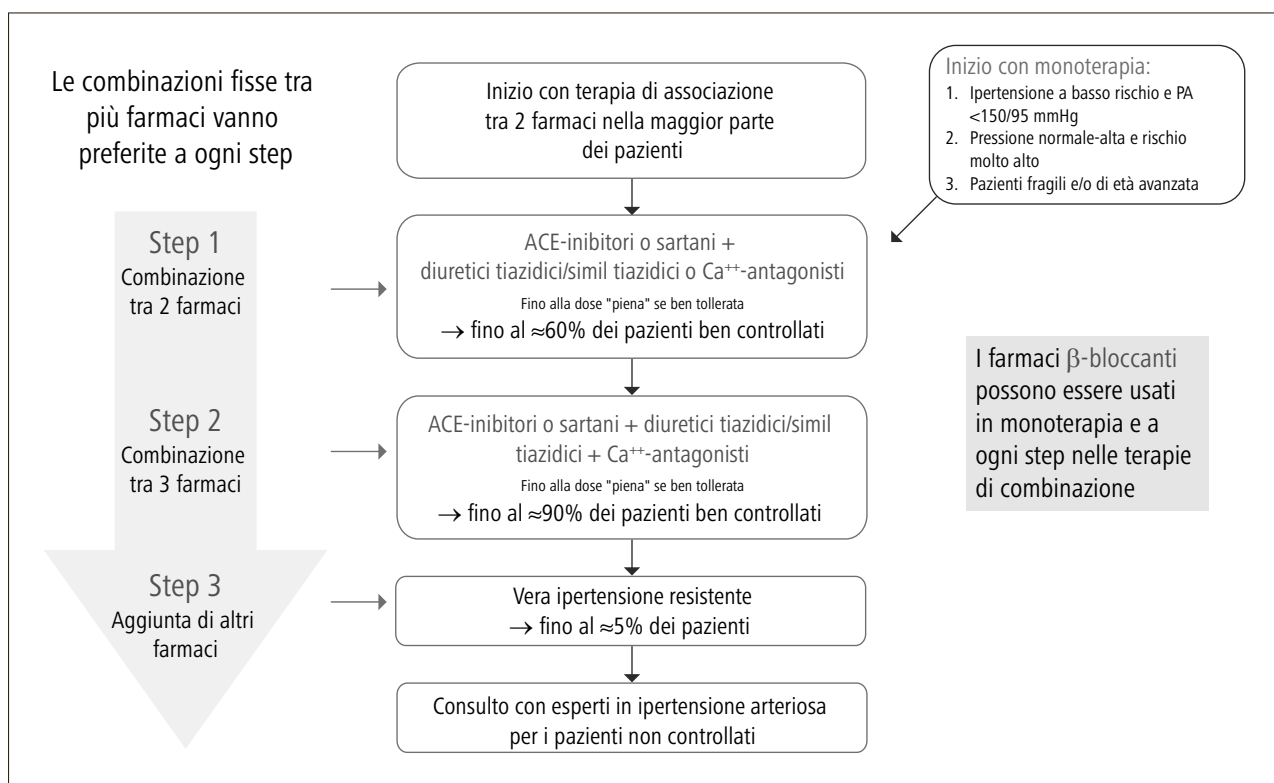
Le combinazioni fisse tra più farmaci vanno preferite a ogni step

Inizio con terapia di associazione tra 2 farmaci nella maggior parte dei pazienti

Inizio con monoterapia:
1. Ipertensione a basso rischio e PA <150/95 mmHg
2. Pressione normale-alta e rischio molto alto
3. Pazienti fragili e/o di età avanzata

Step 1
Combinazione tra 2 farmaci

ACE-inibitori o sartani + diuretici tiazidici/simil tiazidici o $Ca^{++}$-antagonisti
Fino alla dose "piena" se ben tollerata
$\rightarrow$ fino al $\approx$60% dei pazienti ben controllati

I farmaci $\beta$-bloccanti possono essere usati in monoterapia e a ogni step nelle terapie di combinazione

Step 2
Combinazione tra 3 farmaci

ACE-inibitori o sartani + diuretici tiazidici/simil tiazidici + $Ca^{++}$-antagonisti
Fino alla dose "piena" se ben tollerata
$\rightarrow$ fino al $\approx$90% dei pazienti ben controllati

Step 3
Aggiunta di altri farmaci

Vera ipertensione resistente
$\rightarrow$ fino al $\approx$5% dei pazienti

Consulto con esperti in ipertensione arteriosa per i pazienti non controllati